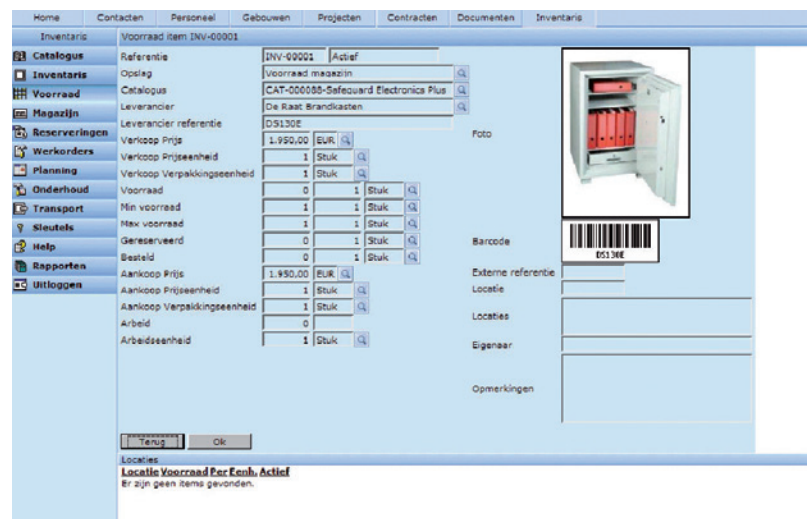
Home Contacten Personeel Gebouwen Projecten Contracten Documenten Inventaris

Inventaris

Catalogus
Inventaris
Voorraad
Magazijn
Reserveringen
Werkorders
Planning
Onderhoud
Transport
Sleutels
Help
Rapporten
Uitloggen

Voorraad item INV-00001

| | | | | |
|---|---|---|---|---|
| Referentie | INV-00001 | Actief | | |
| Opslag | Voorraad magazijn | | | |
| Catalogus | CAT-000088-Safeguard Electronics Plus | | | |
| Leverancier | De Raat Brandkasten | | | |
| Leverancier referentie | DS130E | | | |
| Verkoop Prijs | 1.950,00 | EUR | | |
| Verkoop Prijseenheid | 1 | Stuk | | |
| Verkoop Verpakkingseenheid | 1 | Stuk | | |
| Voorraad | 0 | 1 | Stuk | |
| Min voorraad | 1 | 1 | Stuk | |
| Max voorraad | 1 | 1 | Stuk | |
| Gereserveerd | 0 | 1 | Stuk | |
| Besteld | 0 | 1 | Stuk | |
| Aankoop Prijs | 1.950,00 | EUR | | |
| Aankoop Prijseenheid | 1 | Stuk | | |
| Aankoop Verpakkingseenheid | 1 | Stuk | | |
| Arbeid | 0 | | | |
| Arbeidseenheid | 1 | Stuk | | |

Foto

Barcode
DS130E

Externe referentie
Locatie
Locaties
Eigenaar
Opmerkingen

Terug Ok

Locaties
Locatie Voorraad Per Eenh. Actief
Er zijn geen items gevonden.